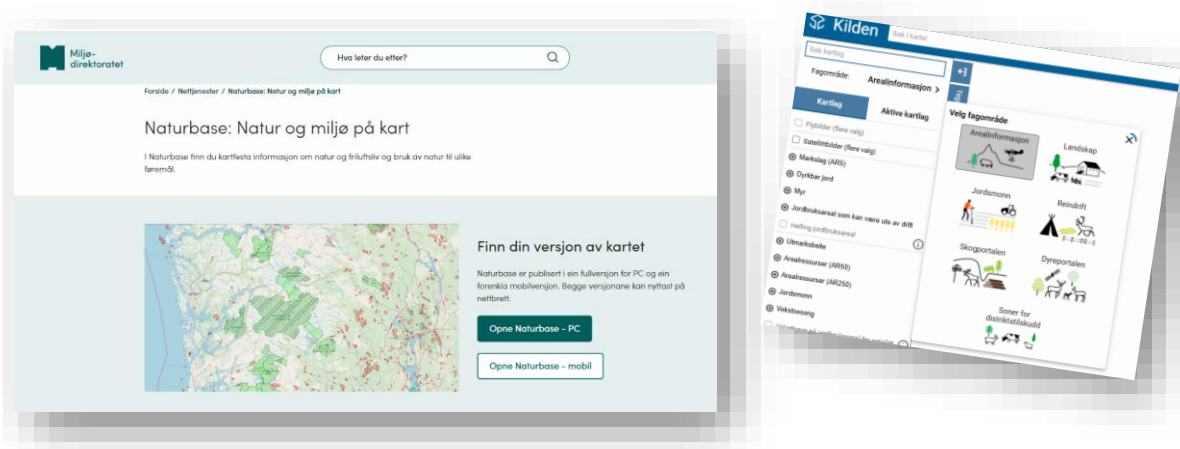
Miljødirektoratet

Hva leter du etter?

Forside / Nettjenester / Naturbase: Natur og miljø på kart

Naturbase: Natur og miljø på kart

I Naturbase finn du kartfesta informasjon om natur og friluftsliv og bruk av natur til ulike føremål.

Finn din versjon av kartet

Naturbase er publisert i ein fullversjon for PC og ein forenkla mobilversjon. Begge versjonane kan nyttast på nettbrett.

Opne Naturbase - PC

Opne Naturbase - mobil

Kilden

Søk i kartet

Søk kartlag

Fagområde: Arealinformasjon >

Kartlag

Aktive kartlag

Flybilder (flere valg)

Satellittbilder (flere valg)

Markslag (AR5)

Dyrkbar jord

Myr

Jordbruksareal som kan være ute av drift

Helling jordbruksareal

Utmarksbeite

Arealressurser (AR50)

Arealressurser (AR250)

Jordsmonn

Vekstsesong

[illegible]

Velg fagområde

Arealinformasjon

Landskap

Jordsmonn

Reindrift

Skogportalen

Dyreportalen

Soner for distriktstilskudd